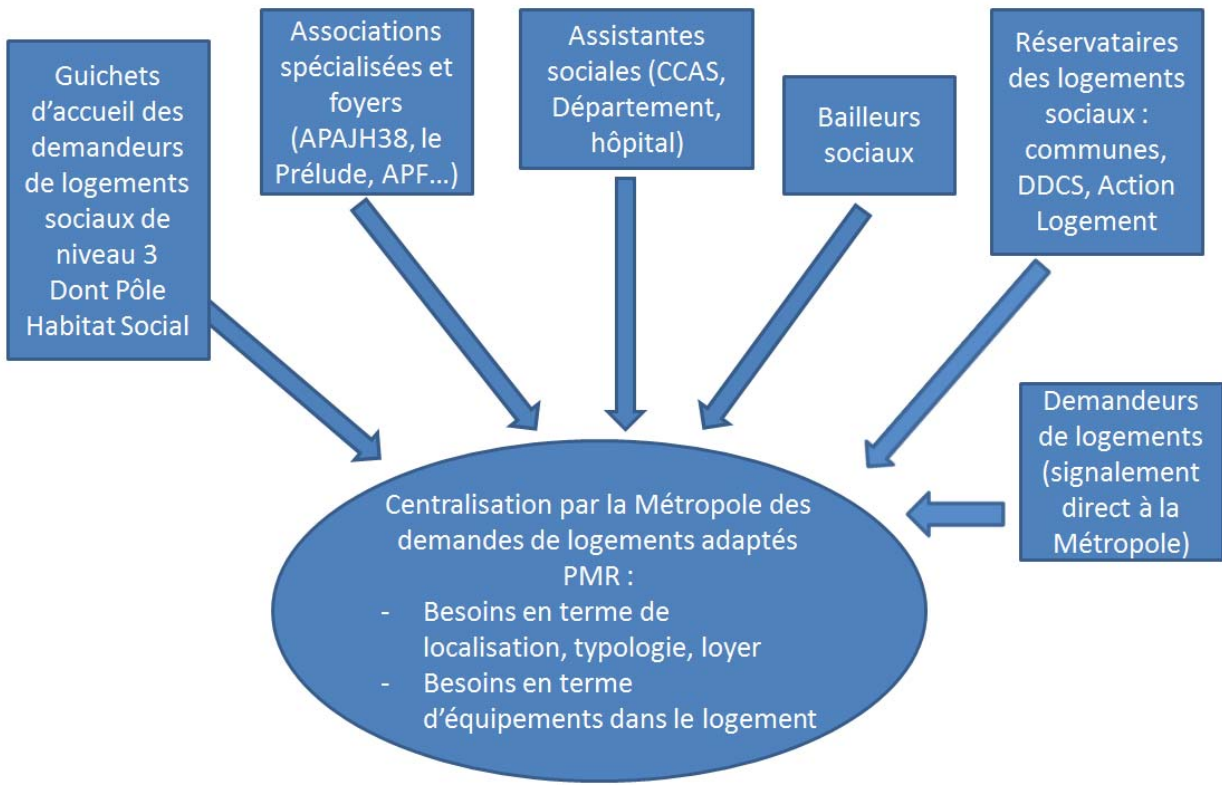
Guichets d’accueil des demandeurs de logements sociaux de niveau 3 Dont Pôle Habitat Social

Associations spécialisées et foyers (APAJH38, le Prélude, APF…)

Assistantes sociales (CCAS, Département, hôpital)

Bailleurs sociaux

Réservataires des logements sociaux : communes, DDCS, Action Logement

Demandeurs de logements (signalement direct à la Métropole)

Centralisation par la Métropole des demandes de logements adaptés PMR :
- Besoins en terme de localisation, typologie, loyer
- Besoins en terme d’équipements dans le logement